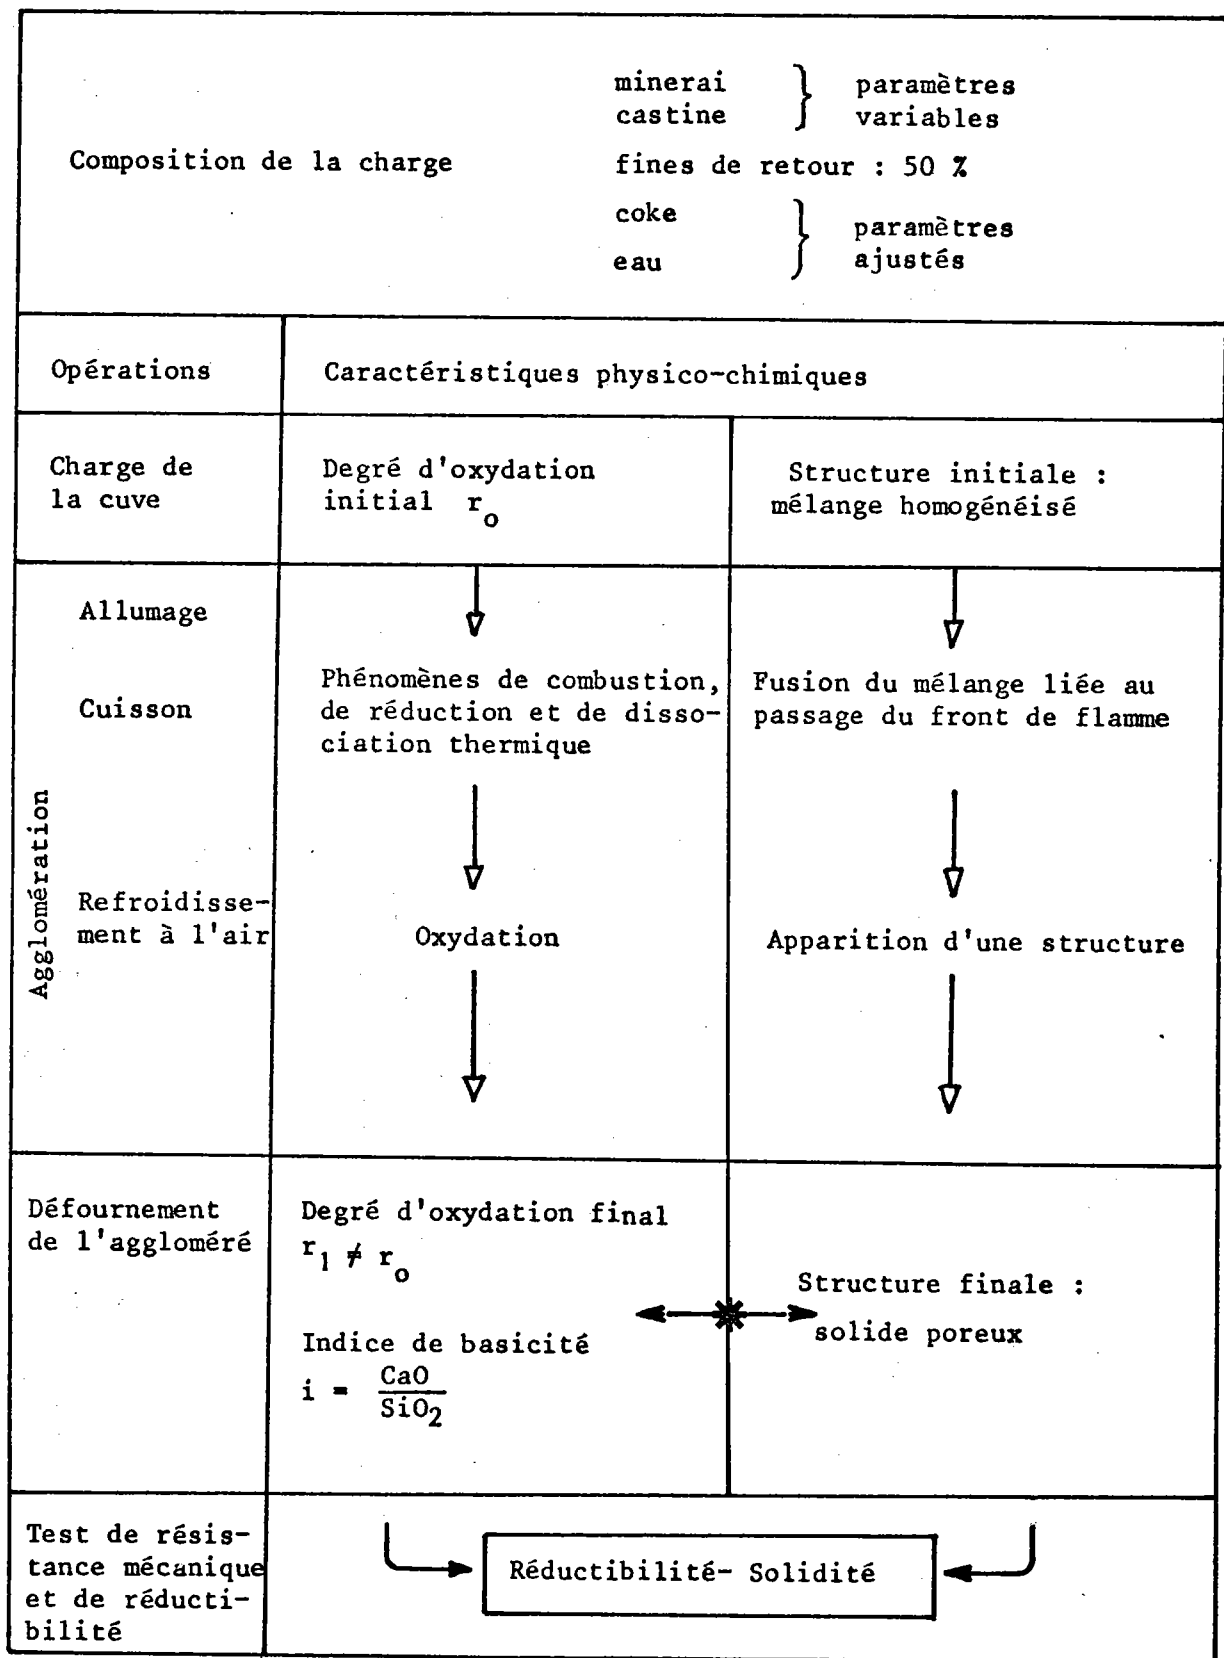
Composition de la charge

minerai
castine
paramètres variables

fines de retour : 50 %

coke
eau
paramètres ajustés

| Opérations | Caractéristiques physico-chimiques | |
|---|---|---|
| Charge de la cuve | Degré d'oxydation initial $r_o$ | Structure initiale : mélange homogénéisé |
| Agglomération: Allumage, Cuisson, Refroidissement à l'air | Phénomènes de combustion, de réduction et de dissociation thermique; Oxydation | Fusion du mélange liée au passage du front de flamme; Apparition d'une structure |
| Défournement de l'aggloméré | Degré d'oxydation final $r_1 \neq r_o$ Indice de basicité $i = \frac{CaO}{SiO_2}$ | Structure finale : solide poreux |
| Test de résistance mécanique et de réductibilité | Réductibilité- Solidité | |